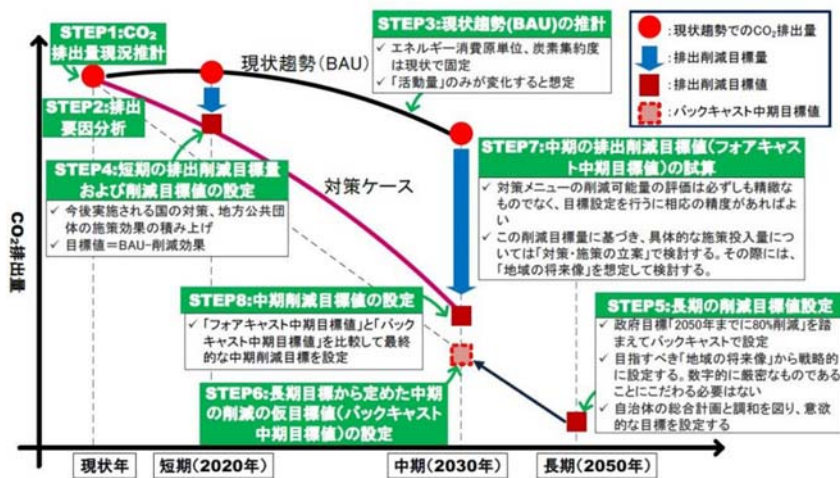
STEP1:$CO_2$排出量現況推計

STEP2:排出要因分析

現状趨勢(BAU)

STEP3:現状趨勢(BAU)の推計
✓ エネルギー消費原単位、炭素集約度は現状で固定
✓ 「活動量」のみが変化すると想定

:現状趨勢での$CO_2$排出量
:排出削減目標量
:排出削減目標値
:バックキャスト中期目標値

STEP4:短期の排出削減目標量および削減目標値の設定
✓ 今後実施される国の対策、地方公共団体の施策効果の積み上げ
✓ 目標値＝BAU−削減効果

対策ケース

STEP7:中期の排出削減目標値(フォアキャスト中期目標値)の試算
✓ 対策メニューの削減可能量の評価は必ずしも精緻なものでなく、目標設定を行うに相応の精度があればよい
✓ この削減目標量に基づき、具体的な施策投入量については「対策・施策の立案」で検討する。その際には、「地域の将来像」を想定して検討する。

$CO_2$排出量

STEP8:中期削減目標値の設定
✓ 「フォアキャスト中期目標値」と「バックキャスト中期目標値」を比較して最終的な中期削減目標を設定

STEP5:長期の削減目標値設定
✓ 政府目標「2050年までに80%削減」を踏まえてバックキャストで設定
✓ 目指すべき「地域の将来像」から戦略的に設定する。数字的に厳密なものであることにこだわる必要はない
✓ 自治体の総合計画と調和を図り、意欲的な目標を設定する

STEP6:長期目標から定めた中期の削減の仮目標値(バックキャスト中期目標値)の設定

現状年　短期(2020年)　中期(2030年)　長期(2050年)